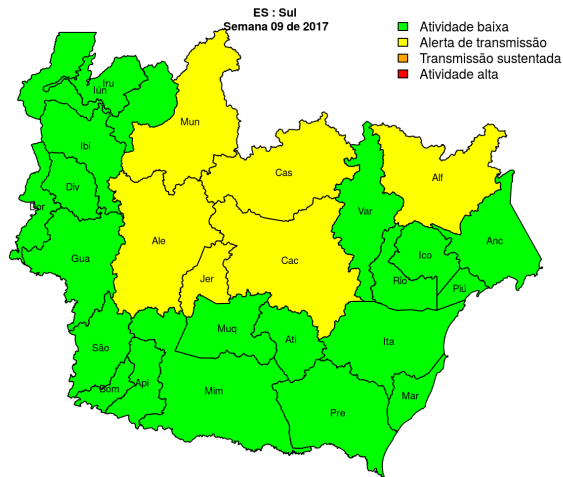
ES : Sul
Semana 09 de 2017

Atividade baixa
Alerta de transmissão
Transmissão sustentada
Atividade alta

Iru
Iun
Mun
Ibi
Div
Bor
Cas
Alf
Var
Gua
Ale
Cac
Anc
Ico
Jer
Rio
Piú
Muq
Ati
Ita
São
Api
Bom
Mim
Mar
Pre